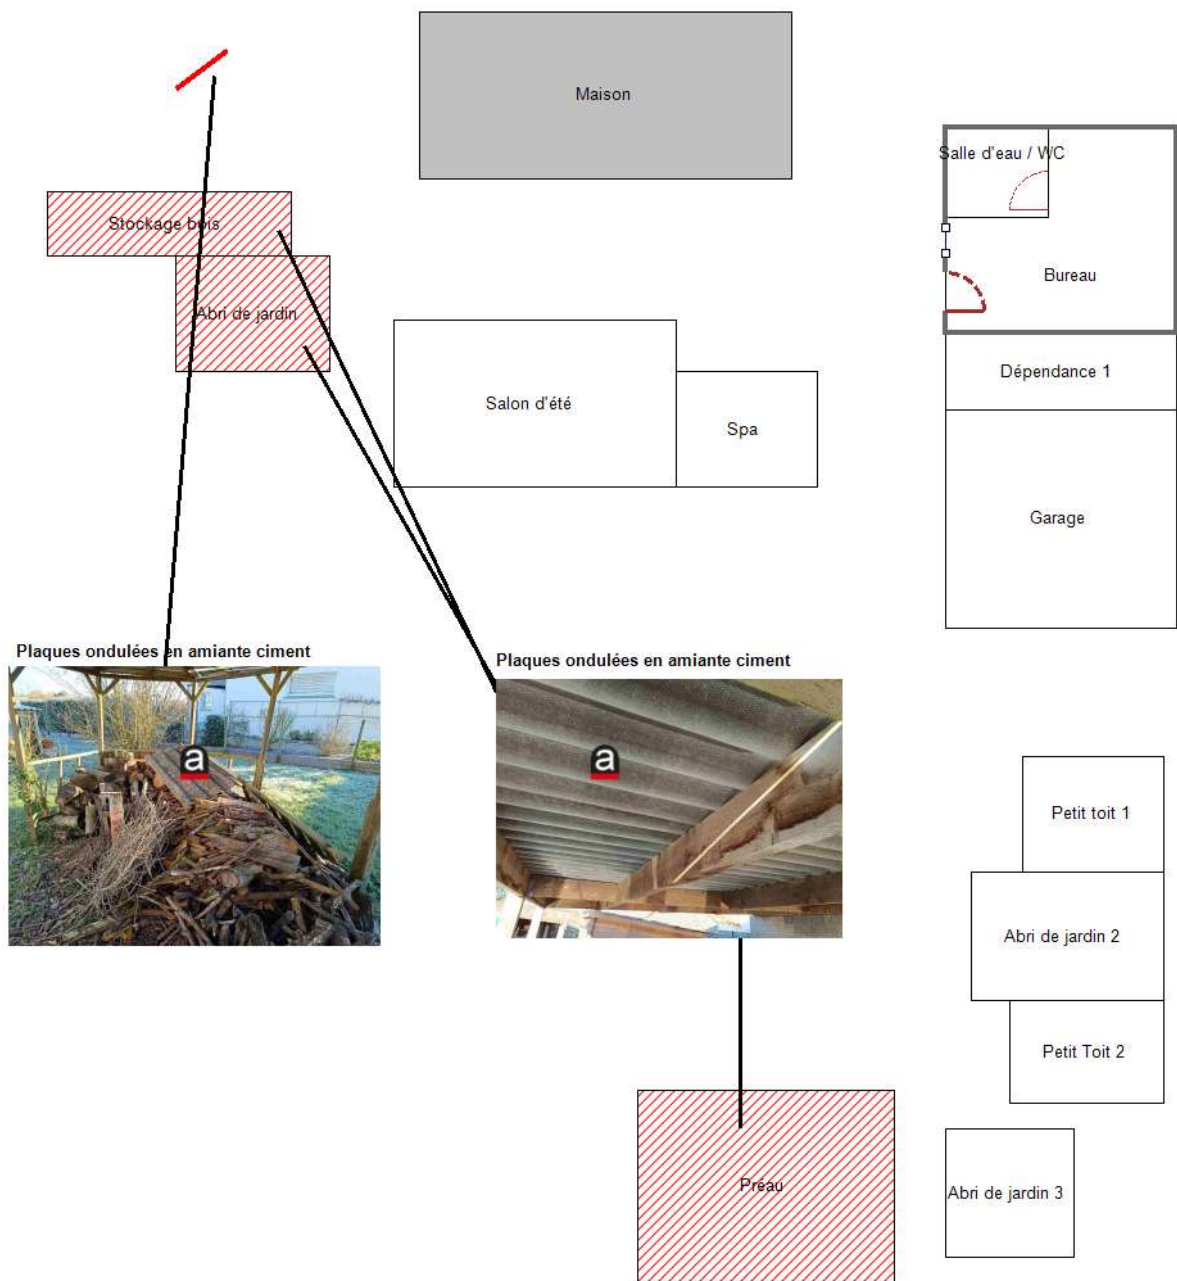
Maison

Salle d'eau / WC

Bureau

Stockage bois

Abri de jardin

Salon d'été

Spa

Dépendance 1

Garage

Plaques ondulées en amiante ciment

a

Plaques ondulées en amiante ciment

a

Petit toit 1

Abri de jardin 2

Petit Toit 2

Preau

Abri de jardin 3